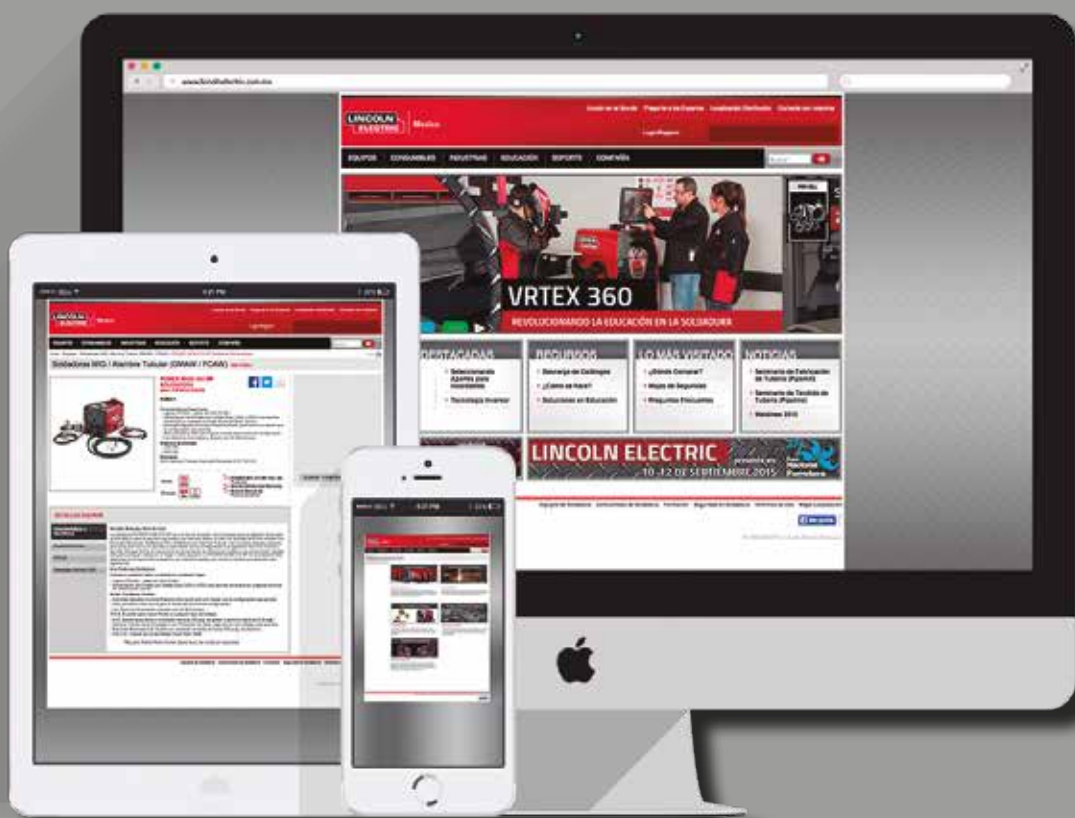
www.lincolnelectric.com.mx

LINCOLN ELECTRIC México

EQUIPOS CONSUMIBLES INDUSTRIAS EDUCACIÓN SOPORTE CONÓCENOS

VRTEX 360

REVOLUCIONANDO LA EDUCACIÓN EN LA SOLDADURA

DESTACADAS
Seleccionando Ajustes para Soldadura
Tecnología Invertec

RECURSOS
Descarga de Catálogos
¿Cómo se hace?
Soluciones en Educación

LO MÁS VISITADO
¿Dónde Comprar?
Hojas de Seguridad
Preguntas Frecuentes

NOTICIAS
Seminario de Fabricación de Tubería (Pipeline)
Seminario de Técnicas de Tubería (Pipeline)
Weldmex 2015

LINCOLN ELECTRIC presente en Expo Nacional Ferretera
10-12 DE SEPTIEMBRE 2015

Soldadoras MIG / Alambre Tubular (GMAW / FCAW)

4:21 PM

4:21 PM